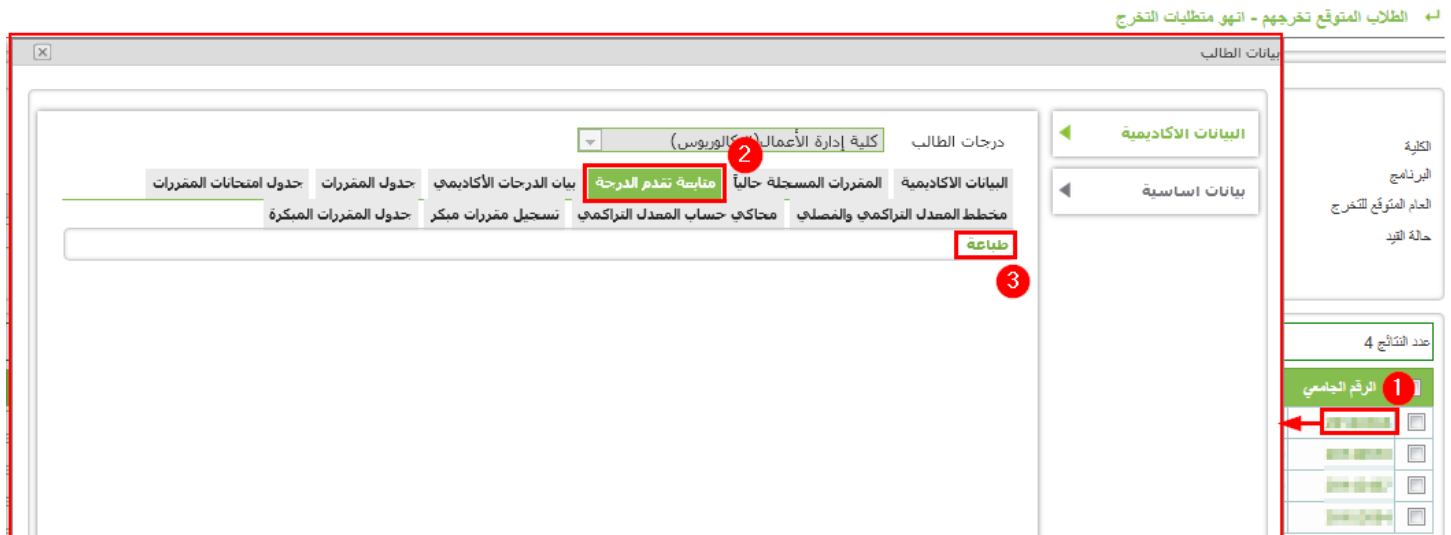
الطلاب المتوقع تخرجهم - انهو متطلبات التخرج

بيانات الطالب

البيانات الاكاديمية

بيانات اساسية

درجات الطالب

كلية إدارة الأعمال (البكالوريوس)

2

البيانات الاكاديمية | المقررات المسجلة حالياً | متابعة تقدم الدرجة | بيان الدرجات الأكاديمي | جدول المقررات | جدول امتحانات المقررات

مخطط المعدل التراكمي والفصلي | محاكي حساب المعدل التراكمي | تسجيل مقررات مبكر | جدول المقررات المبكرة

طباعة

3

الكلية
البرنامج
العام المتوقع للتخرج
حالة القيد

عدد النتائج 4

1

الرقم الجامعي

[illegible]
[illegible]
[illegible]
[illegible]